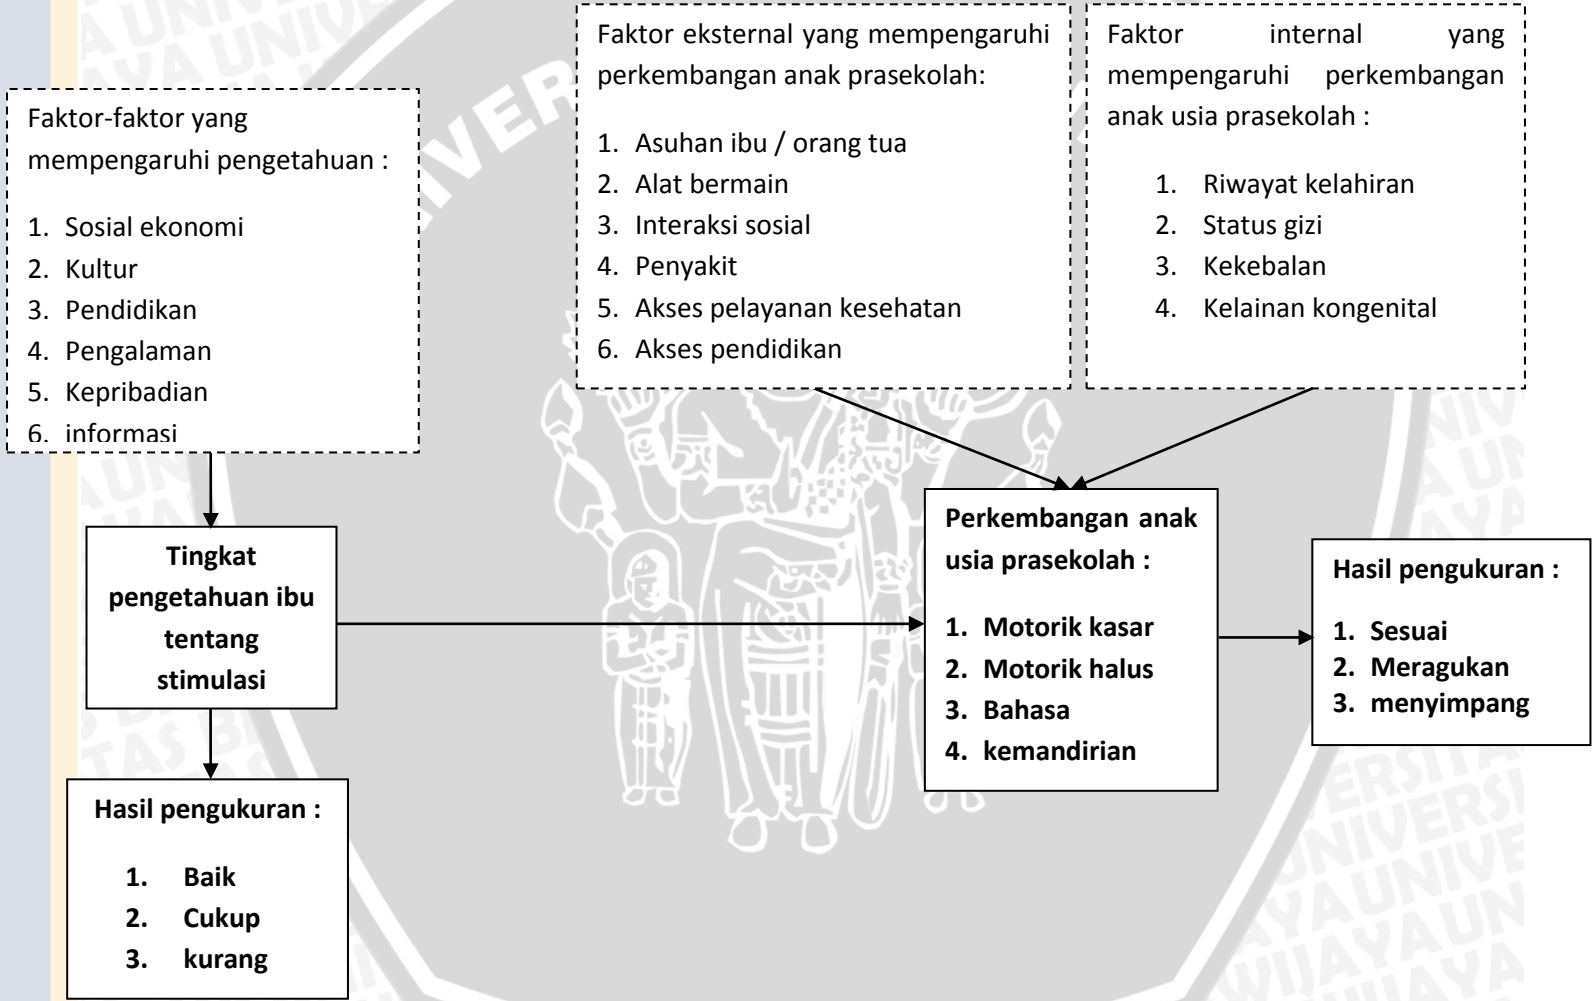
Faktor-faktor yang mempengaruhi pengetahuan :

1. Sosial ekonomi
2. Kultur
3. Pendidikan
4. Pengalaman
5. Kepribadian
6. informasi

Faktor eksternal yang mempengaruhi perkembangan anak prasekolah:

1. Asuhan ibu / orang tua
2. Alat bermain
3. Interaksi sosial
4. Penyakit
5. Akses pelayanan kesehatan
6. Akses pendidikan

Faktor internal yang mempengaruhi perkembangan anak usia prasekolah :

1. Riwayat kelahiran
2. Status gizi
3. Kekebalan
4. Kelainan kongenital

Tingkat pengetahuan ibu tentang stimulasi

Perkembangan anak usia prasekolah :

1. Motorik kasar
2. Motorik halus
3. Bahasa
4. kemandirian

Hasil pengukuran :

1. Sesuai
2. Meragukan
3. menyimpang

Hasil pengukuran :

1. Baik
2. Cukup
3. kurang